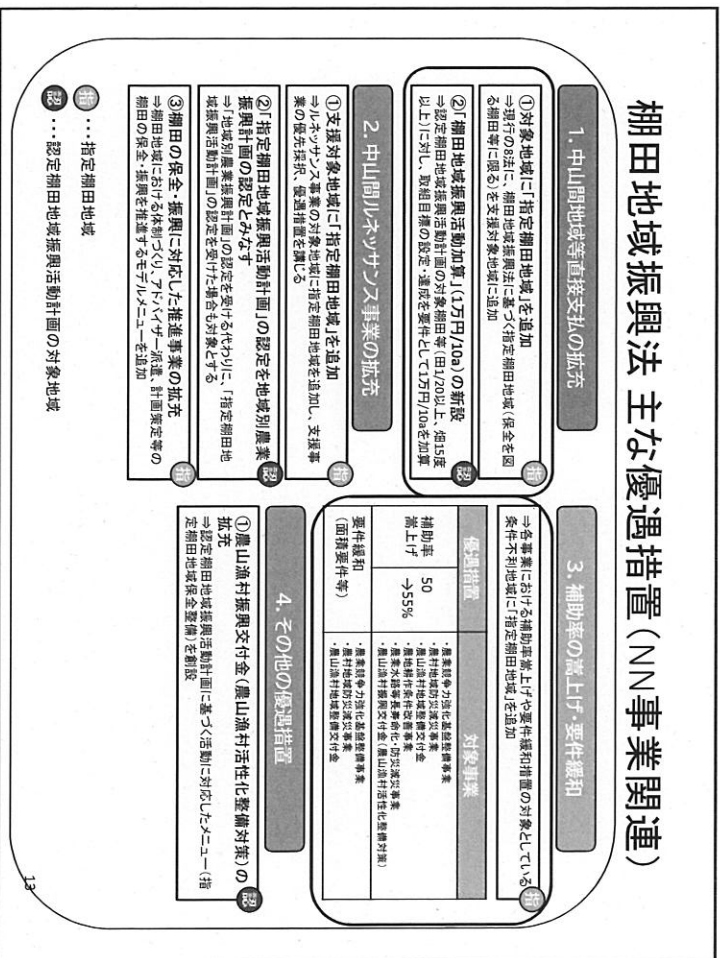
棚田地域振興法 主な優遇措置（NN事業関連）

1. 中山間地域等直接支払の拡充

①対象地域に「指定棚田地域」を追加
⇒現行の8法に、棚田地域振興法に基づく指定棚田地域（保全を図る棚田等に限る）を支援対象地域に追加

②「棚田地域振興活動加算」（1万円/10a）の新設
⇒認定棚田地域振興活動計画の対象棚田等（田1/20以上、畑15度以上）に対し、取組目標の設定・達成を要件として1万円/10aを加算

2. 中山間地域ルネッサンス事業の拡充

①支援対象地域に「指定棚田地域」を追加
⇒ルネッサンス事業の対象地域に指定棚田地域を追加し、支援事業の優先採択、優遇措置を講じる

②「指定棚田地域振興活動計画」の認定を地域別農業振興計画の認定とみなす
⇒「地域別農業振興計画」の認定を受けるかわりに、「指定棚田地域振興活動計画」の認定を受けた場合も対象とする

③棚田の保全・振興に対応した推進事業の拡充
⇒棚田地域における体制づくり、アドバイザー派遣、計画策定等の棚田の保全・振興を推進するモデルメニューを追加

指 …指定棚田地域
認 …認定棚田地域振興活動計画の対象地域

3. 補助率の嵩上げ・要件緩和

⇒各事業における補助率嵩上げや要件緩和措置の対象としている条件不利地域に「指定棚田地域」を追加

| 優遇措置 | | 対象事業 |
|---|---|---|
| 補助率嵩上げ | 50→55% | ・農業競争力強化基盤整備事業<br>・農村地域防災減災事業<br>・農地耕作条件改善事業<br>・農業水路等長寿命化・防災減災事業<br>・農山漁村振興交付金（農山漁村活性化整備対策） |
| 要件緩和（面積要件等） | | ・農業競争力強化基盤整備事業<br>・農村地域防災減災事業<br>・農山漁村地域整備交付金 |

4. その他の優遇措置

①農山漁村振興交付金（農山漁村活性化整備対策）の拡充
⇒認定棚田地域振興活動計画に基づく活動に対応したメニュー（指定棚田地域保全整備）を創設

13